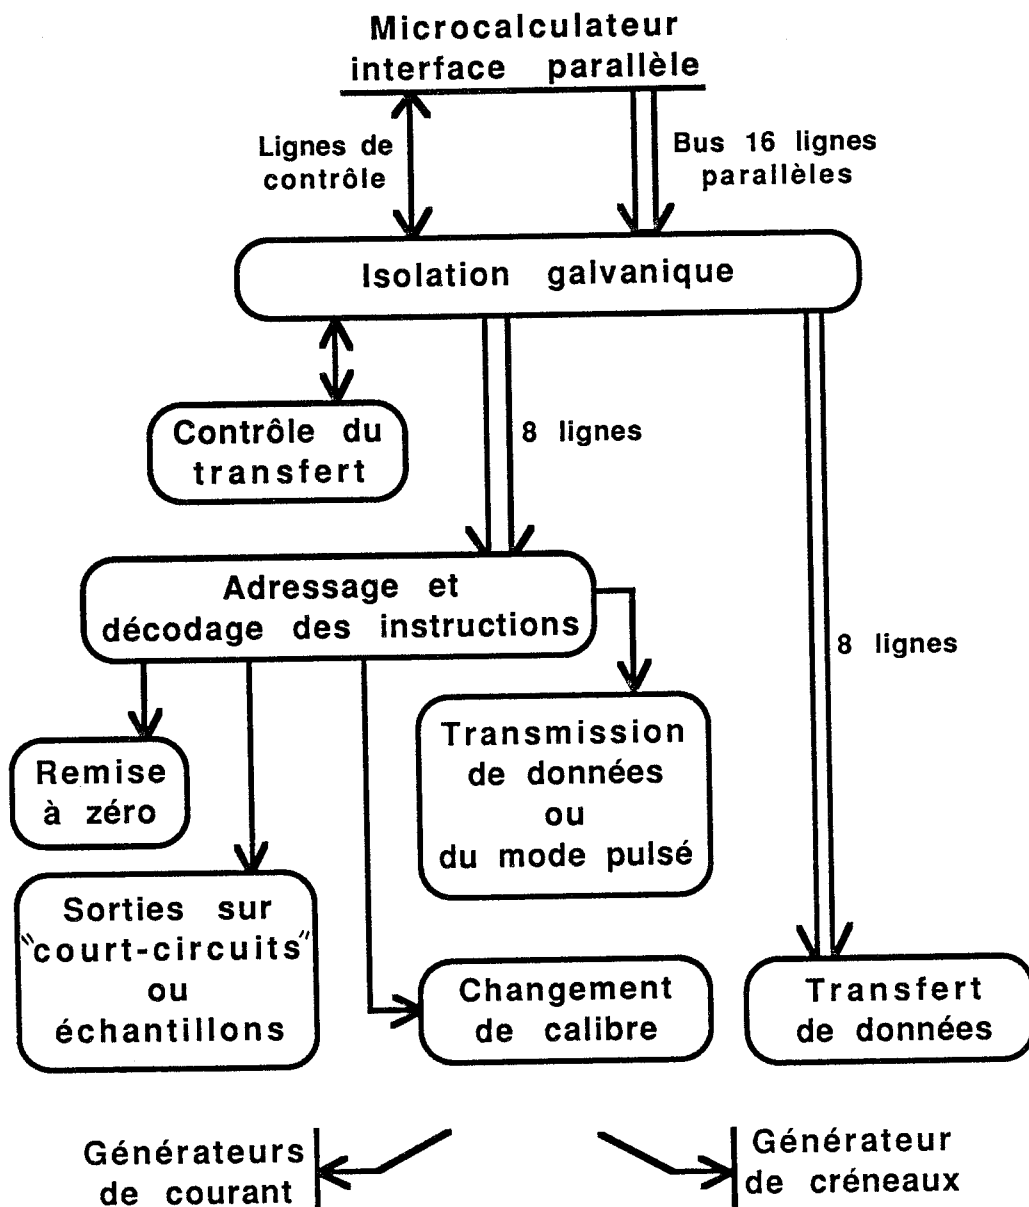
Microcalculateur
interface parallèle

Lignes de contrôle

Bus 16 lignes parallèles

Isolation galvanique

Contrôle du transfert

8 lignes

Adressage et décodage des instructions

8 lignes

Remise à zéro

Transmission de données ou du mode pulsé

Sorties sur "court-circuits" ou échantillons

Changement de calibre

Transfert de données

Générateurs de courant

Générateur de créneaux